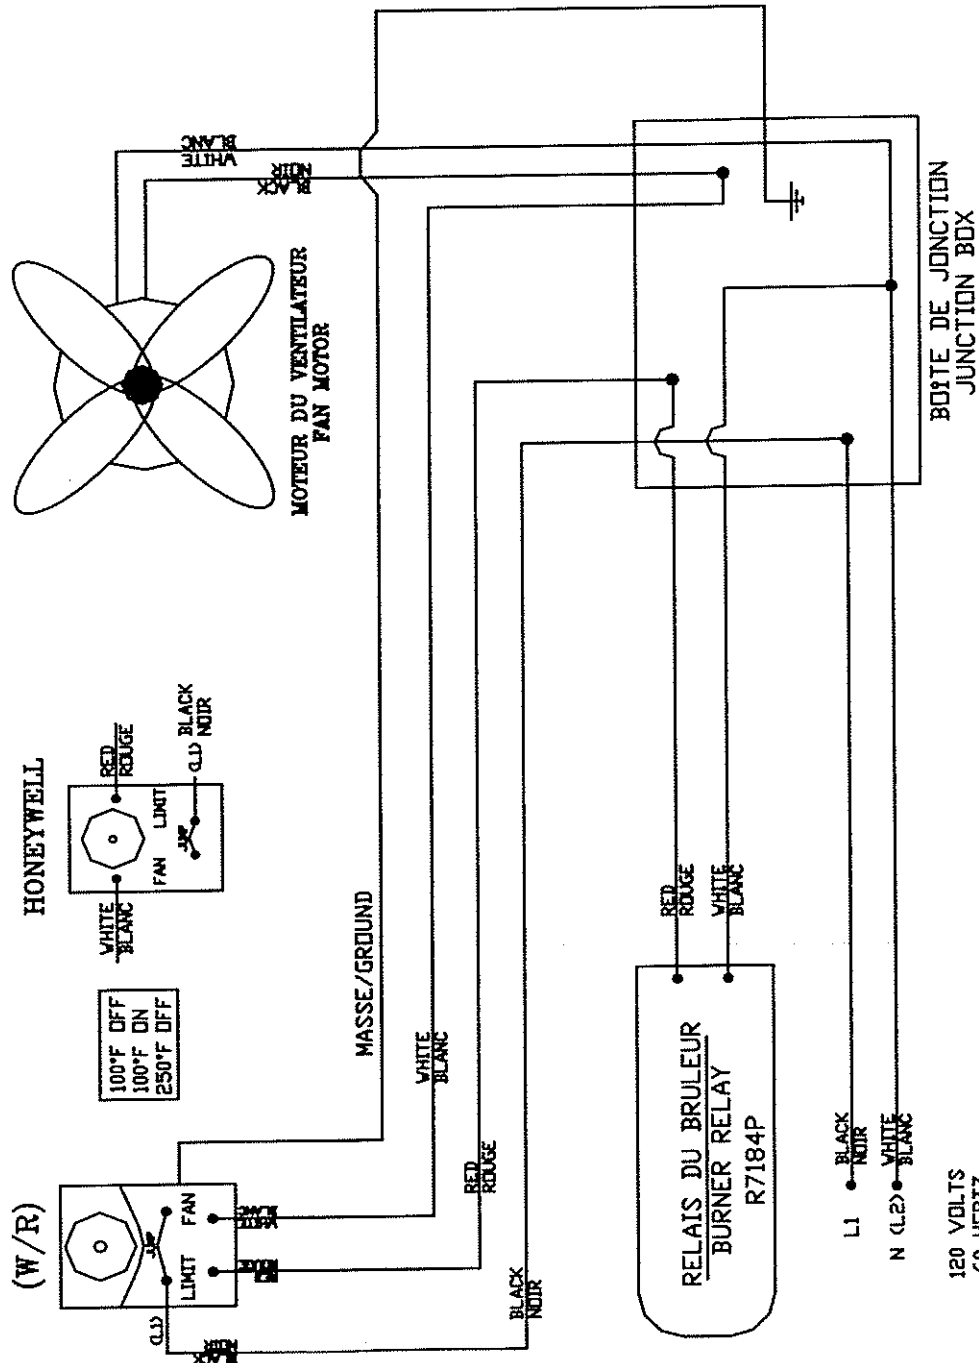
(W/R)

LIMIT

FAN

JMP

(L1)

BLACK NOIR

BLACK NOIR

ROUGE RED

100°F OFF
100°F ON
250°F OFF

HONEYWELL

WHITE BLANC

FAN

LIMIT

JMP

RED ROUGE

(L1) BLACK NOIR

MASSE/GROUND

WHITE BLANC

RED ROUGE

BLACK NOIR

MOTEUR DU VENTILATEUR
FAN MOTOR

WHITE BLANC

BLACK NOIR

RED ROUGE

WHITE BLANC

RELAIS DU BRULEUR
BURNER RELAY
R7184P

L1 BLACK NOIR

N (L2) WHITE BLANC

120 VOLTS
60 HERTZ

BOITE DE JONCTION
JUNCTION BOX